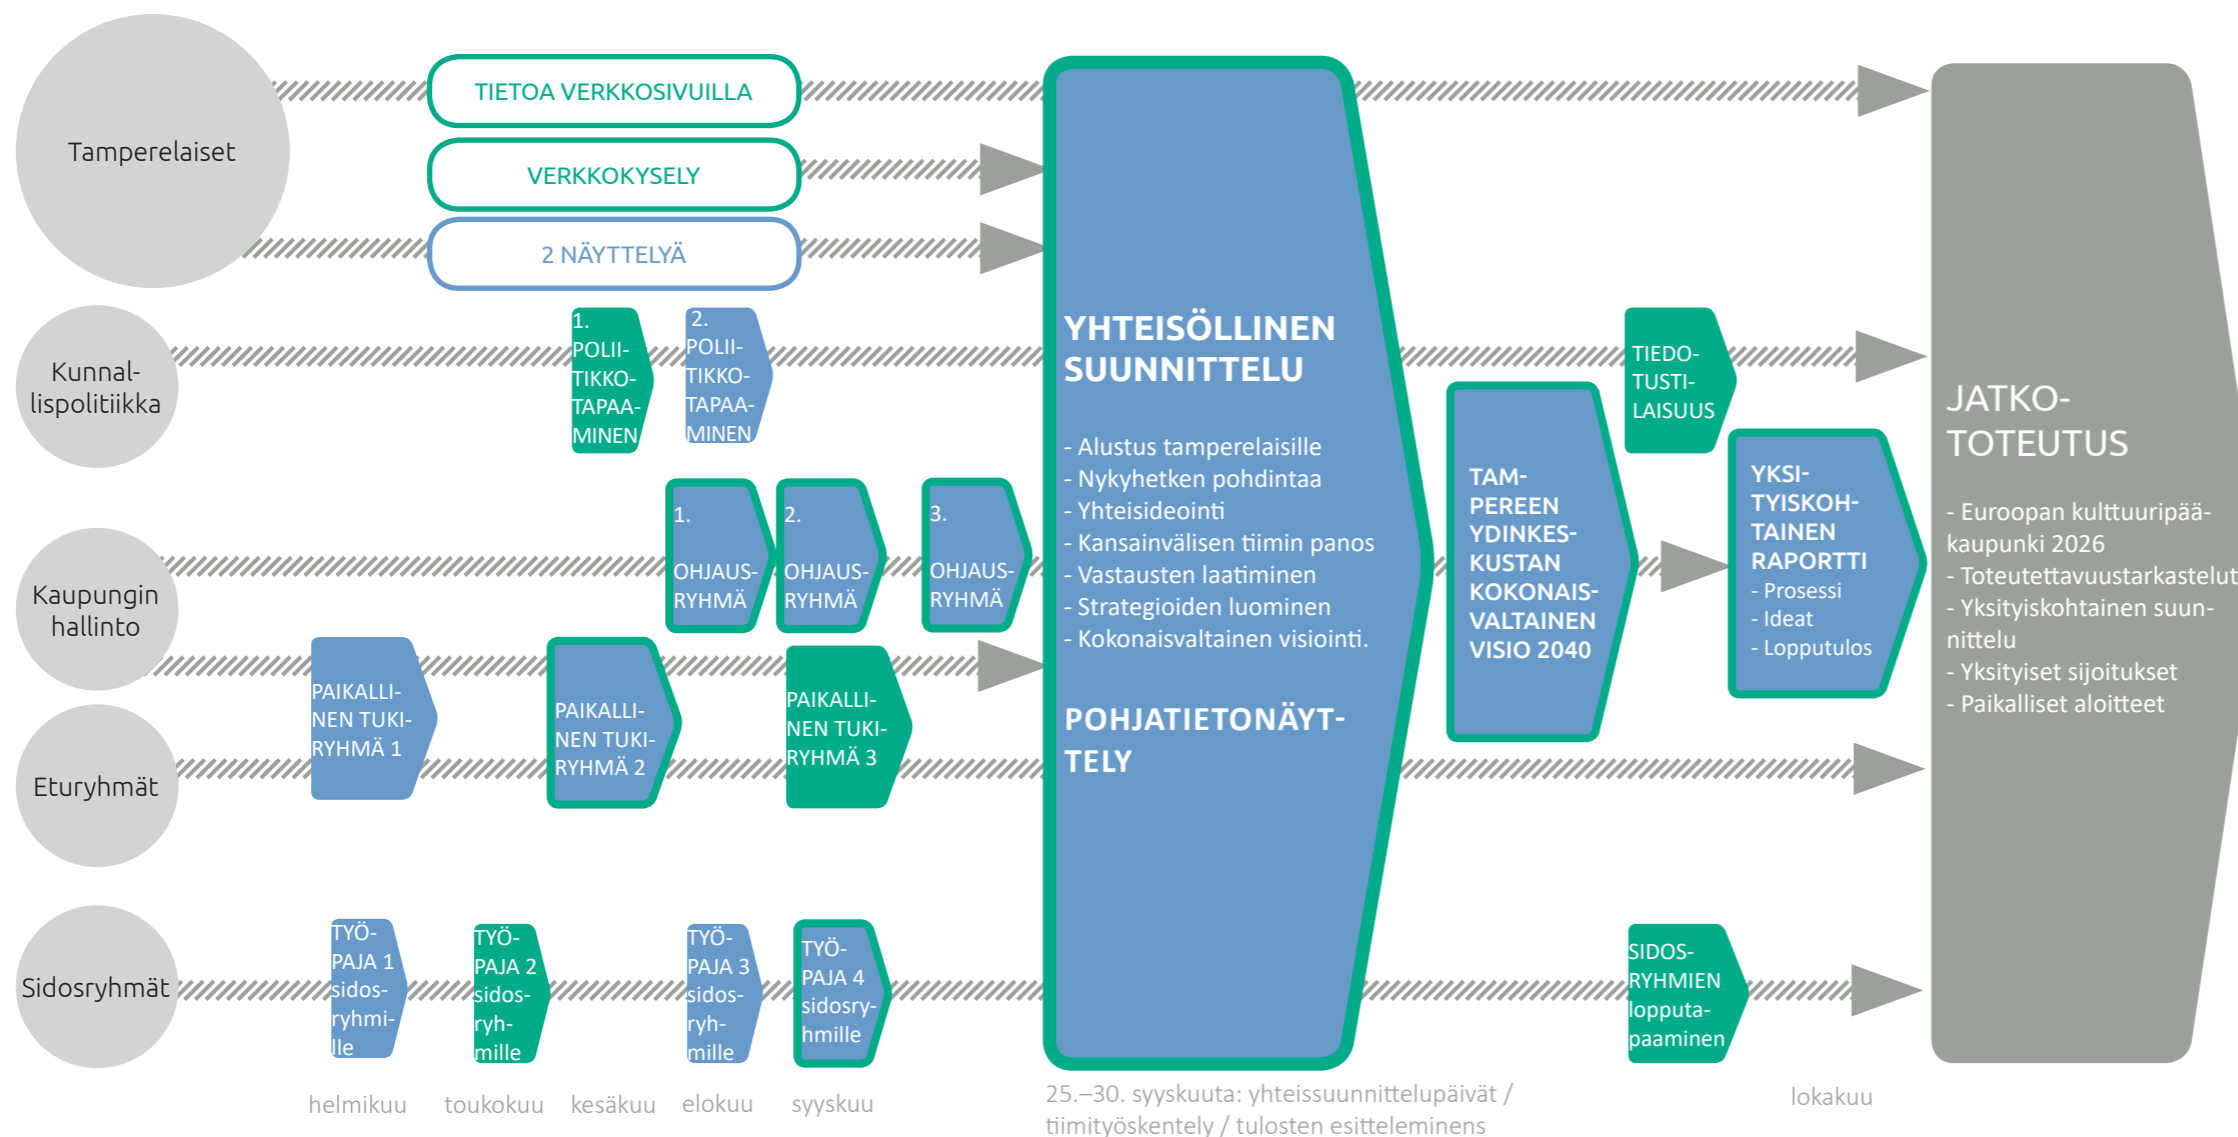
Tamperelaiset

TIETOA VERKKOSIVUILLA

VERKKOKYSELY

2 NÄYTTELYÄ

Kunnallispolitiikka

1. POLIITIKKOTAPAAMINEN

2. POLIITIKKOTAPAAMINEN

Kaupungin hallinto

1. OHJAUSRYHMÄ

2. OHJAUSRYHMÄ

3. OHJAUSRYHMÄ

Eturyhmät

PAIKALLINEN TUKIRYHMÄ 1

PAIKALLINEN TUKIRYHMÄ 2

PAIKALLINEN TUKIRYHMÄ 3

Sidosryhmät

TYÖPAJA 1 sidosryhmille

TYÖPAJA 2 sidosryhmille

TYÖPAJA 3 sidosryhmille

TYÖPAJA 4 sidosryhmille

YHTEISÖLLINEN SUUNNITTELU

- Alustus tamperelaisille
- Nykyhetken pohdintaa
- Yhteisideointi
- Kansainvälisen tiimin panos
- Vastausten laatiminen
- Strategioiden luominen
- Kokonaisvaltainen visiointi.

POHJATIETONÄYTTELY

TAMPEREEN YDINKESKUSTAN KOKONAISVALTAINEN VISIO 2040

TIEDOTUSTILAISUUS

YKSITYISKOHTAINEN RAPORTTI
- Prosessi
- Ideat
- Lopputulos

SIDOSRYHMIEN lopputapaaminen

JATKOTOTEUTUS

- Euroopan kulttuuripääkaupunki 2026
- Toteutettavuustarkastelut
- Yksityiskohtainen suunnittelu
- Yksityiset sijoitukset
- Paikalliset aloitteet

helmikuu toukokuu kesäkuu elokuu syyskuu

25.–30. syyskuuta: yhteissuunnittelupäivät / tiimityöskentely / tulosten esitteleminens

lokakuu